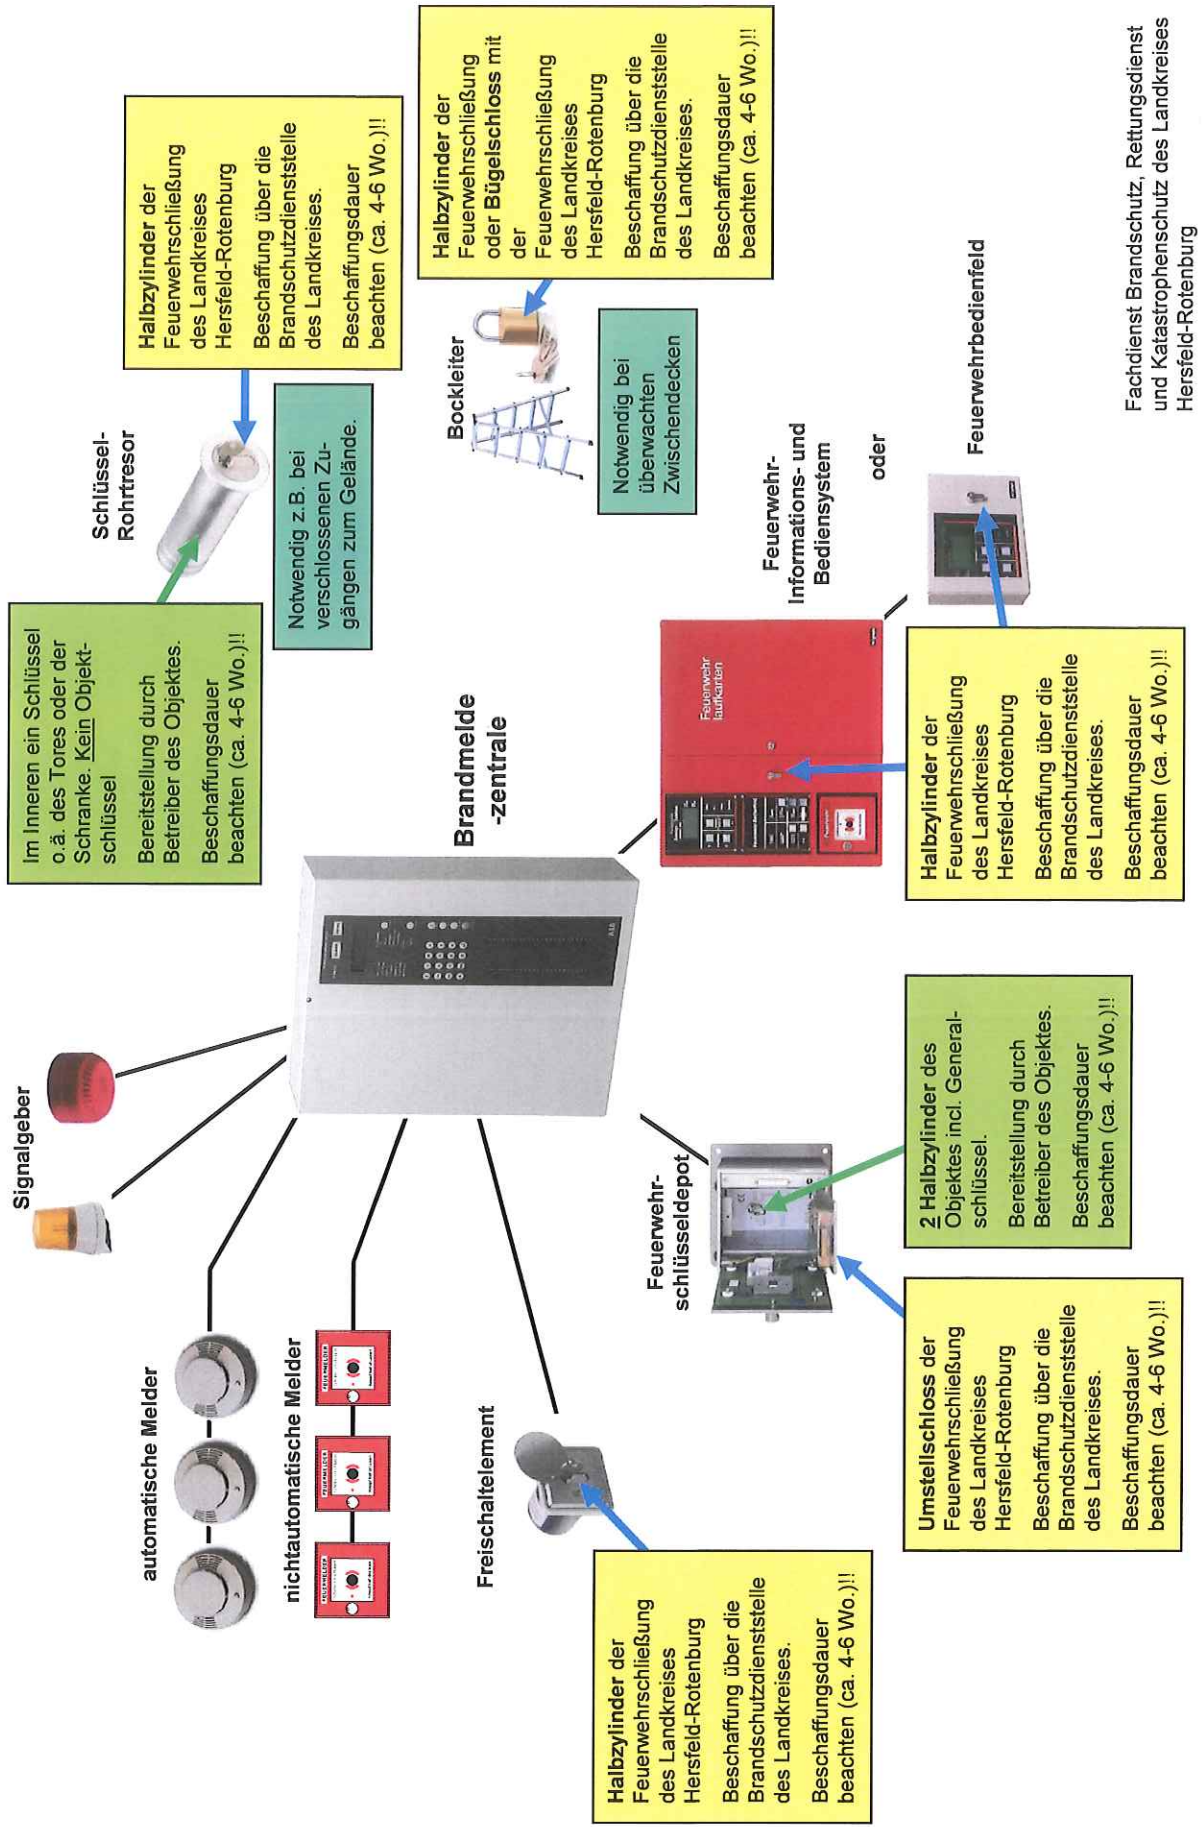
Im Inneren ein Schlüssel o.ä. des Tores oder der Schranke. Kein Objektschlüssel

Bereitstellung durch Betreiber des Objektes.

Beschaffungsdauer beachten (ca. 4-6 Wo.)!!

Schlüssel-Rohrtresor

Halbzylinder der Feuerwehrschließung des Landkreises Hersfeld-Rotenburg

Beschaffung über die Brandschutzdienststelle des Landkreises.

Beschaffungsdauer beachten (ca. 4-6 Wo.)!!

Notwendig z.B. bei verschlossenen Zugängen zum Gelände.

Bockleiter

Halbzylinder der Feuerwehrschließung oder Bügelschloss mit der Feuerwehrschließung des Landkreises Hersfeld-Rotenburg

Beschaffung über die Brandschutzdienststelle des Landkreises.

Beschaffungsdauer beachten (ca. 4-6 Wo.)!!

Notwendig bei überwachten Zwischendecken

Fachdienst Brandschutz, Rettungsdienst und Katastrophenschutz des Landkreises Hersfeld-Rotenburg

Signalgeber

Brandmelde -zentrale

Feuerwehr-Informations- und Bediensystem

oder

Feuerwehrbedienfeld

Feuerwehr laufkarten

Halbzylinder der Feuerwehrschließung des Landkreises Hersfeld-Rotenburg

Beschaffung über die Brandschutzdienststelle des Landkreises.

Beschaffungsdauer beachten (ca. 4-6 Wo.)!!

automatische Melder

nichtautomatische Melder

Freischaltelement

Feuerwehr-schlüsseldepot

2 Halbzylinder des Objektes incl. Generalschlüssel.

Bereitstellung durch Betreiber des Objektes.

Beschaffungsdauer beachten (ca. 4-6 Wo.)!!

Umstellschloss der Feuerwehrschließung des Landkreises Hersfeld-Rotenburg

Beschaffung über die Brandschutzdienststelle des Landkreises.

Beschaffungsdauer beachten (ca. 4-6 Wo.)!!

Halbzylinder der Feuerwehrschließung des Landkreises Hersfeld-Rotenburg

Beschaffung über die Brandschutzdienststelle des Landkreises.

Beschaffungsdauer beachten (ca. 4-6 Wo.)!!